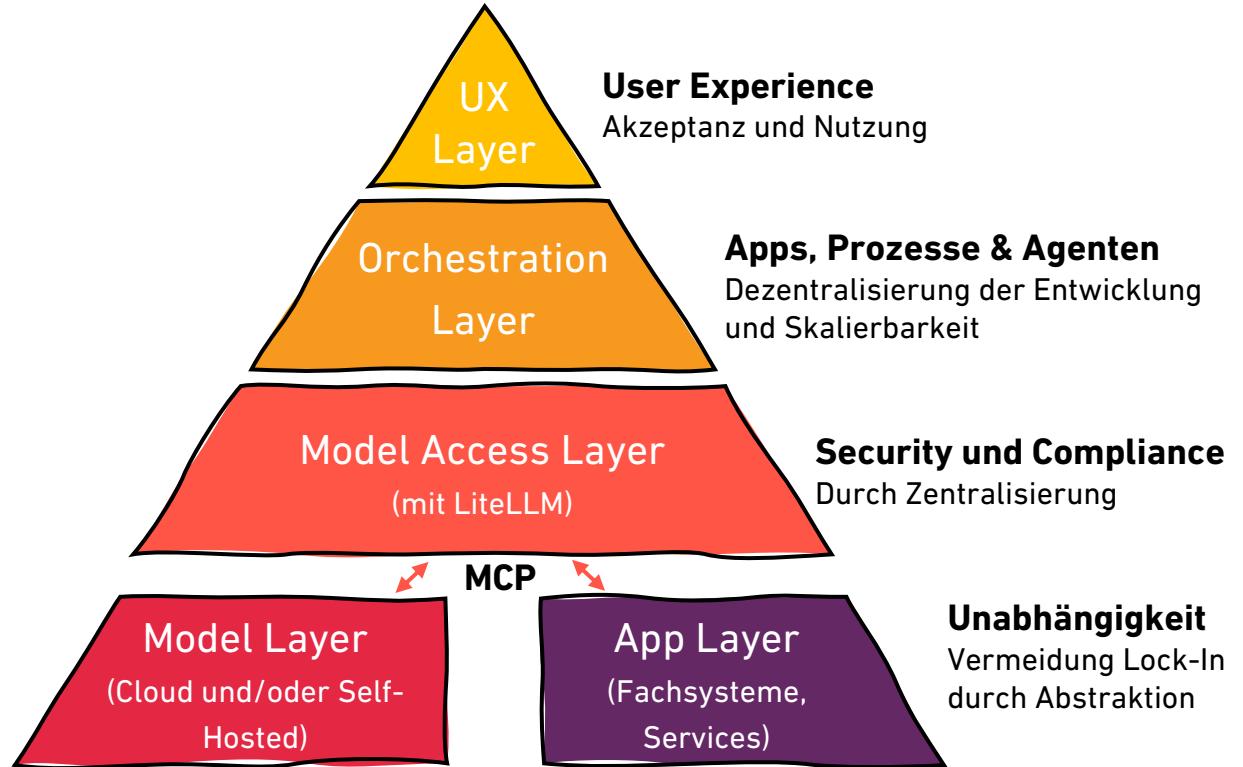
UX Layer

User Experience
Akzeptanz und Nutzung

Orchestration Layer

Apps, Prozesse & Agenten
Dezentralisierung der Entwicklung und Skalierbarkeit

Model Access Layer
(mit LiteLLM)

Security und Compliance
Durch Zentralisierung

MCP

Model Layer
(Cloud und/oder Self-Hosted)

App Layer
(Fachsysteme, Services)

Unabhängigkeit
Vermeidung Lock-In durch Abstraktion